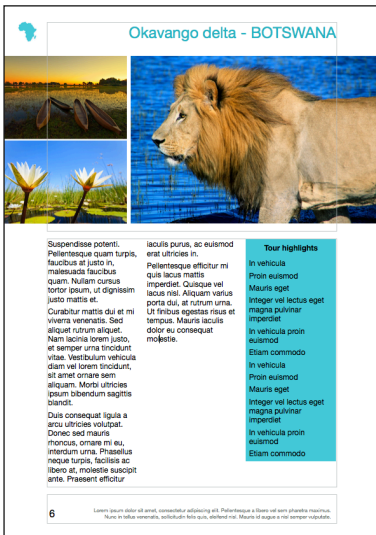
Okavango delta - BOTSWANA

Suspendisse potenti. Pellentesque quam turpis, faucibus at justo in, malesuada faucibus quam. Nullam cursus tortor ipsum, ut dignissim justo mattis et.

Curabitur mattis dui et mi viverra venenatis. Sed aliquet rutrum aliquet. Nam lacinia lorem justo, et semper urna tincidunt vitae. Vestibulum vehicula diam vel lorem tincidunt, sit amet ornare sem aliquam. Morbi ultricies ipsum bibendum sagittis blandit.

Duis consequat ligula a arcu ultricies volutpat. Donec sed mauris rhoncus, ornare mi eu, interdum urna. Phasellus neque turpis, facilisis ac libero at, molestie suscipit ante. Praesent efficitur iaculis purus, ac euismod erat ultricies in.

Pellentesque efficitur mi quis lacus mattis imperdiet. Quisque vel lacus nisl. Aliquam varius porta dui, at rutrum urna. Ut finibus egestas risus et tempus. Mauris iaculis dolor eu consequat molestie.

Tour highlights

In vehicula
Proin euismod
Mauris eget
Integer vel lectus eget magna pulvinar imperdiet
In vehicula proin euismod
Etiam commodo
In vehicula
Proin euismod
Mauris eget
Integer vel lectus eget magna pulvinar imperdiet
In vehicula proin euismod
Etiam commodo

6

Lorem ipsum dolor sit amet, consectetur adipiscing elit. Pellentesque a libero vel sem pharetra maximus. Nunc in tellus venenatis, sollicitudin felis quis, eleifend nisi. Mauris id augue a nisi semper vulputate.